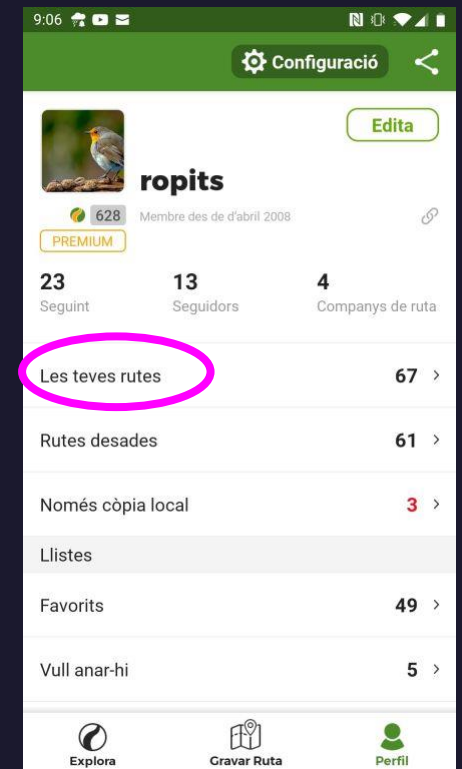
9:06

Configuració

Edita

ropits

628 Membre des de d'abril 2008

PREMIUM

23 Seguint

13 Seguidors

4 Companys de ruta

Les teves rutes 67 ›

Rutes desades 61 ›

Només còpia local 3 ›

Llistes

Favorits 49 ›

Vull anar-hi 5 ›

Explora

Gravar Ruta

Perfil